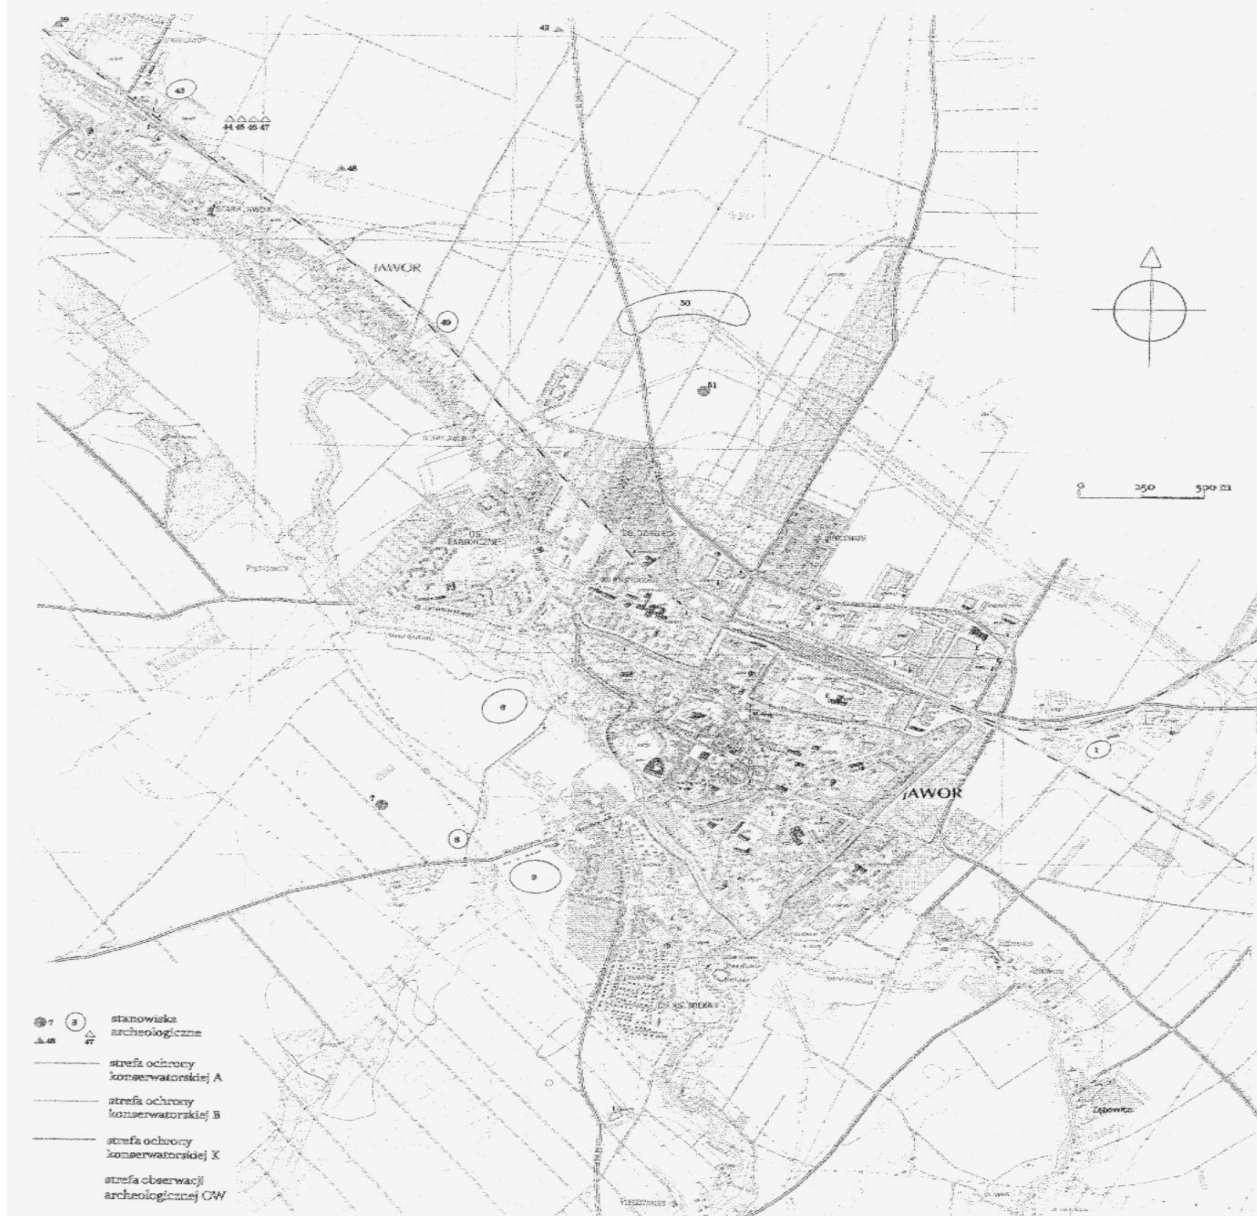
39
42
43
44 45 46 47
48
JAWOR
50
49
51
0 250 500 m
FABRYCZNE
Piskorzów
6
7
8
9
1
JAWOR
OS. BOLKA
Zębowice
7 8 stanowiska archeologiczne
48 47
strefa ochrony konserwatorskiej A
strefa ochrony konserwatorskiej B
strefa ochrony konserwatorskiej K
strefa obserwacji archeologicznej OW